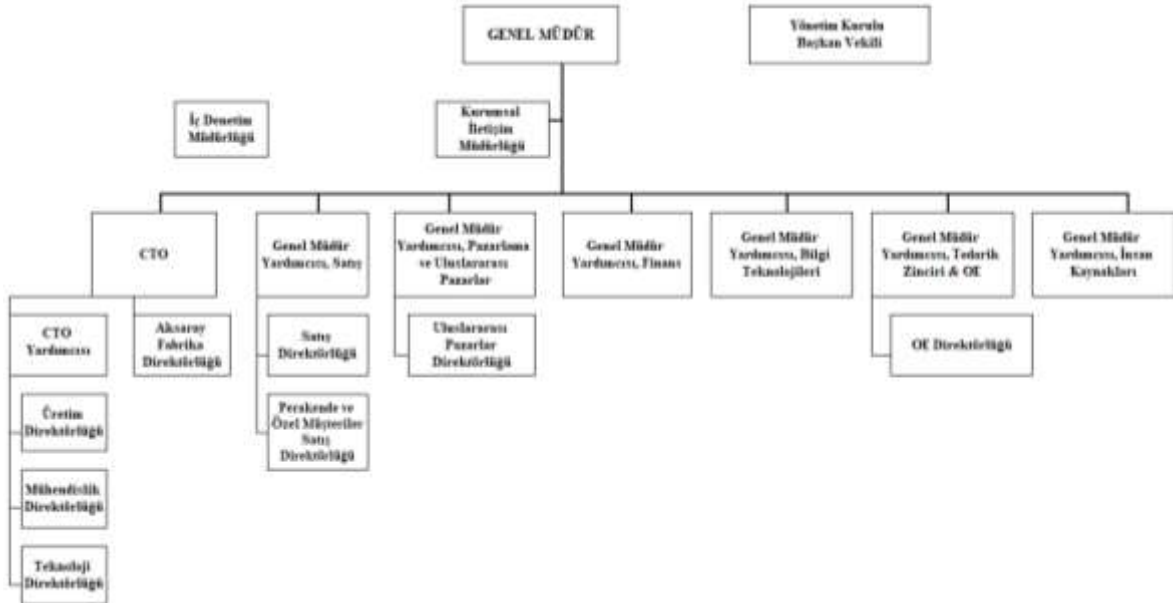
GENEL MÜDÜR

Yönetim Kurulu Başkan Vekili

İç Denetim Müdürlüğü

Kurumsal İletişim Müdürlüğü

CTO

Genel Müdür Yardımcısı, Satış

Genel Müdür Yardımcısı, Pazarlama ve Uluslararası Pazarlar

Genel Müdür Yardımcısı, Finans

Genel Müdür Yardımcısı, Bilgi Teknolojileri

Genel Müdür Yardımcısı, Tedarik Zinciri & OE

Genel Müdür Yardımcısı, İnsan Kaynakları

CTO Yardımcısı

Aksaray Fabrika Direktörlüğü

Satış Direktörlüğü

Uluslararası Pazarlar Direktörlüğü

OE Direktörlüğü

Üretim Direktörlüğü

Perakende ve Özel Müşteriler Satış Direktörlüğü

Mühendislik Direktörlüğü

Teknoloji Direktörlüğü